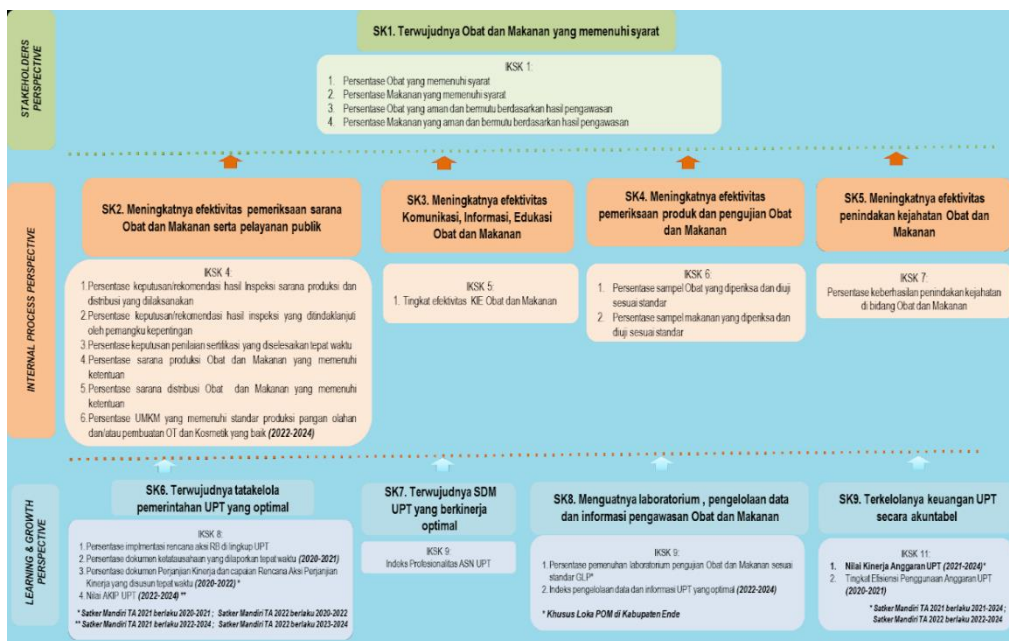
STAKEHOLDERS PERSPECTIVE

SK1. Terwujudnya Obat dan Makanan yang memenuhi syarat

IKSK 1:
1. Persentase Obat yang memenuhi syarat
2. Persentase Makanan yang memenuhi syarat
3. Persentase Obat yang aman dan bermutu berdasarkan hasil pengawasan
4. Persentase Makanan yang aman dan bermutu berdasarkan hasil pengawasan

INTERNAL PROCESS PERSPECTIVE

SK2. Meningkatnya efektivitas pemeriksaan sarana Obat dan Makanan serta pelayanan publik

IKSK 4:
1. Persentase keputusan/rekomendasi hasil Inspeksi sarana produksi dan distribusi yang dilaksanakan
2. Persentase keputusan/rekomendasi hasil inspeksi yang ditindaklanjuti oleh pemangku kepentingan
3. Persentase keputusan penilaian sertifikasi yang diselesaikan tepat waktu
4. Persentase sarana produksi Obat dan Makanan yang memenuhi ketentuan
5. Persentase sarana distribusi Obat dan Makanan yang memenuhi ketentuan
6. Persentase UMKM yang memenuhi standar produksi pangan olahan dan/atau pembuatan OT dan Kosmetik yang baik (2022-2024)

SK3. Meningkatnya efektivitas Komunikasi, Informasi, Edukasi Obat dan Makanan

IKSK 5:
1. Tingkat efektivitas KIE Obat dan Makanan

SK4. Meningkatnya efektivitas pemeriksaan produk dan pengujian Obat dan Makanan

IKSK 6:
1. Persentase sampel Obat yang diperiksa dan diuji sesuai standar
2. Persentase sampel makanan yang diperiksa dan diuji sesuai standar

SK5. Meningkatnya efektivitas penindakan kejahatan Obat dan Makanan

IKSK 7:
Persentase keberhasilan penindakan kejahatan di bidang Obat dan Makanan

LEARNING & GROWTH PERSPECTIVE

SK6. Terwujudnya tatakelola pemerintahan UPT yang optimal

IKSK 8:
1. Persentase implementasi rencana aksi RB di lingkup UPT
2. Persentase dokumen ketatausahaan yang dilaporkan tepat waktu (2020-2021)
3. Persentase dokumen Perjanjian Kinerja dan capaian Rencana Aksi Perjanjian Kinerja yang disusun tepat waktu (2020-2022) *
4. Nilai AKIP UPT (2022-2024) **

* Satker Mandiri TA 2021 berlaku 2020-2021 ; Satker Mandiri TA 2022 berlaku 2020-2022
** Satker Mandiri TA 2021 berlaku 2022-2024 ; Satker Mandiri TA 2022 berlaku 2023-2024

SK7. Terwujudnya SDM UPT yang berkinerja optimal

IKSK 9:
Indeks Profesionalitas ASN UPT

SK8. Menguatnya laboratorium , pengelolaan data dan informasi pengawasan Obat dan Makanan

IKSK 9:
1. Persentase pemenuhan laboratorium pengujian Obat dan Makanan sesuai standar GLP*
2. Indeks pengelolaan data dan informasi UPT yang optimal (2022-2024)

* Khusus Loka POM di Kabupaten Ende

SK9. Terkelolanya keuangan UPT secara akuntabel

IKSK 11:
1. Nilai Kinerja Anggaran UPT (2021-2024)*
2. Tingkat Efisiensi Penggunaan Anggaran UPT (2020-2021)

* Satker Mandiri TA 2021 berlaku 2021-2024 ; Satker Mandiri TA 2022 berlaku 2022-2024